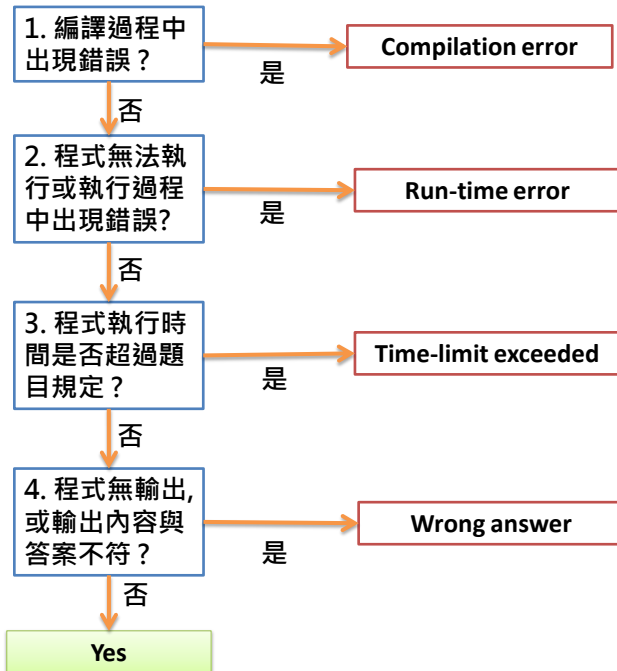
1. 編譯過程中出現錯誤？

是

Compilation error

否

2. 程式無法執行或執行過程中出現錯誤?

是

Run-time error

否

3. 程式執行時間是否超過題目規定？

是

Time-limit exceeded

否

4. 程式無輸出, 或輸出內容與答案不符？

是

Wrong answer

否

Yes